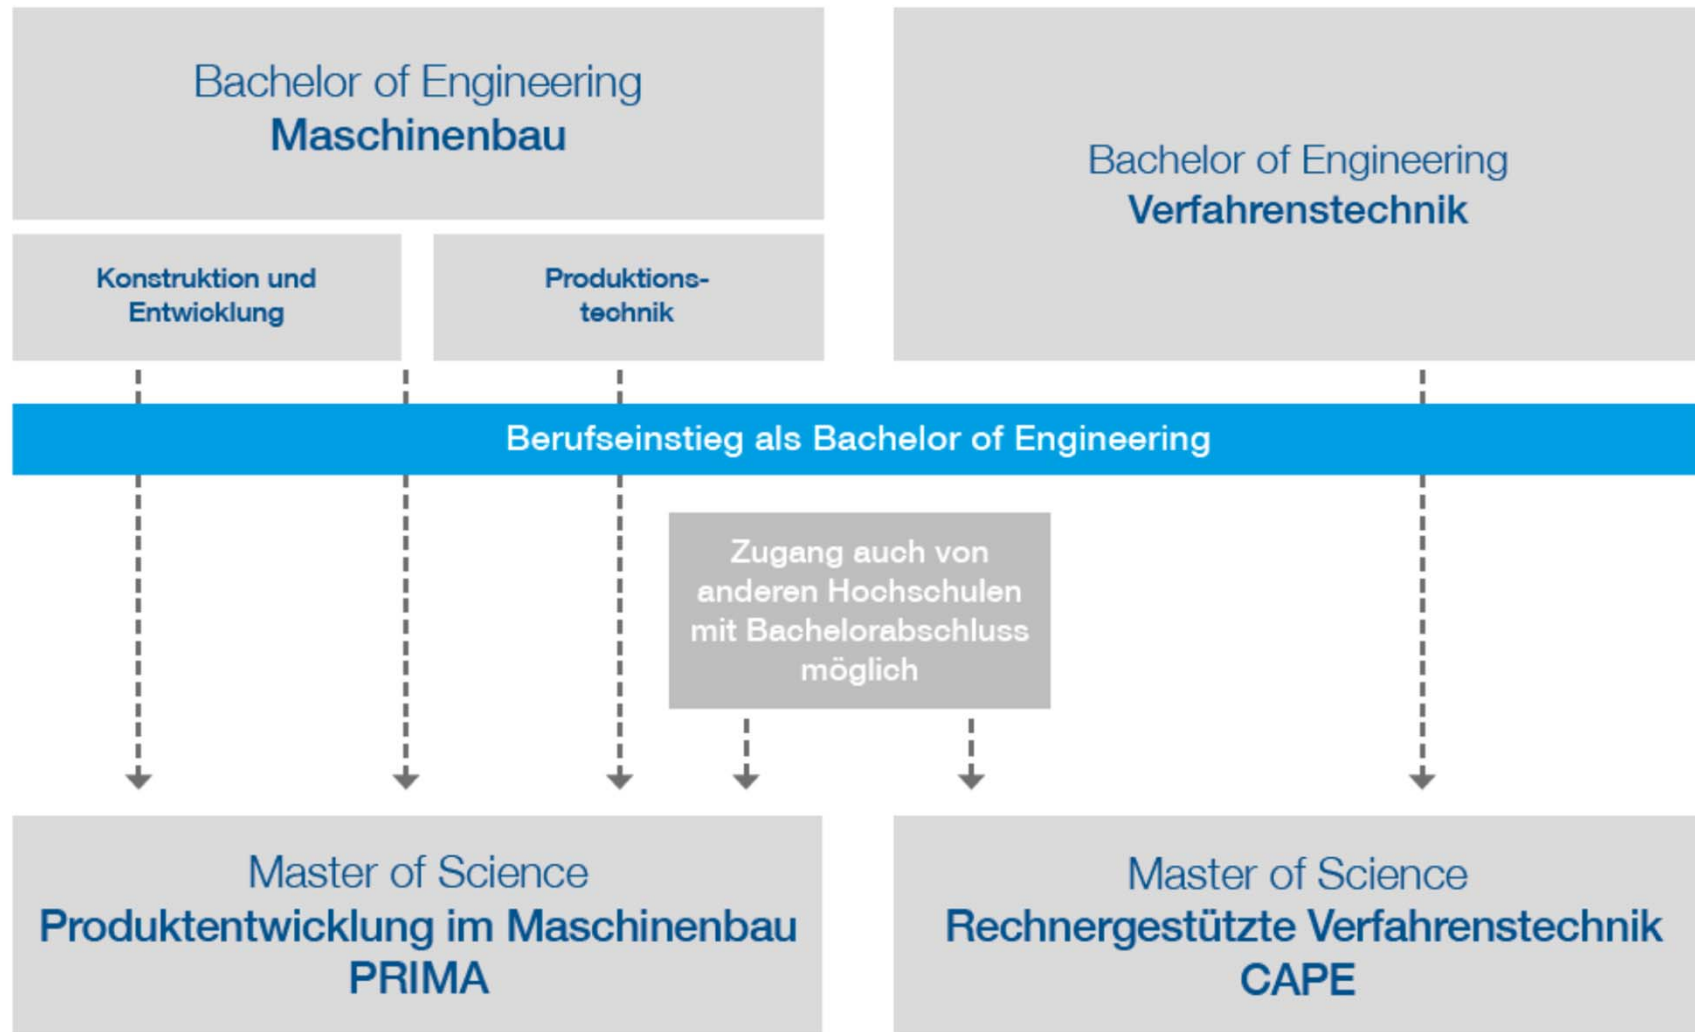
Bachelor of Engineering
Maschinenbau

Bachelor of Engineering
Verfahrenstechnik

Konstruktion und Entwicklung

Produktionstechnik

Berufseinstieg als Bachelor of Engineering

Zugang auch von anderen Hochschulen mit Bachelorabschluss möglich

Master of Science
Produktentwicklung im Maschinenbau
PRIMA

Master of Science
Rechnergestützte Verfahrenstechnik
CAPE